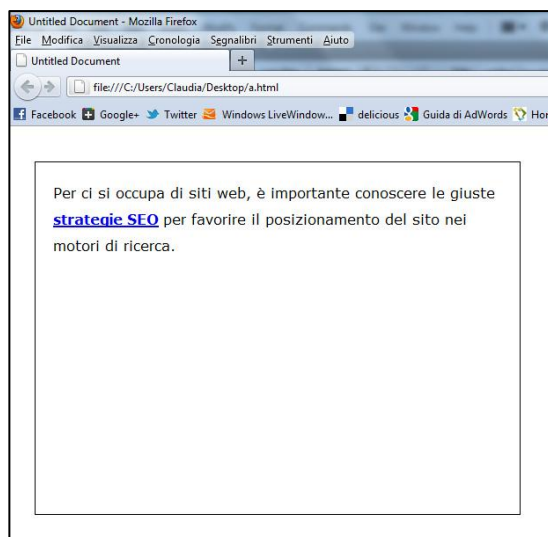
Untitled Document - Mozilla Firefox

File Modifica Visualizza Cronologia Segnalibri Strumenti Aiuto

Untitled Document +

file:///C:/Users/Claudia/Desktop/a.html

Facebook Google+ Twitter Windows LiveWindow... delicious Guida di AdWords Hor

Per ci si occupa di siti web, è importante conoscere le giuste **strategie SEO** per favorire il posizionamento del sito nei motori di ricerca.